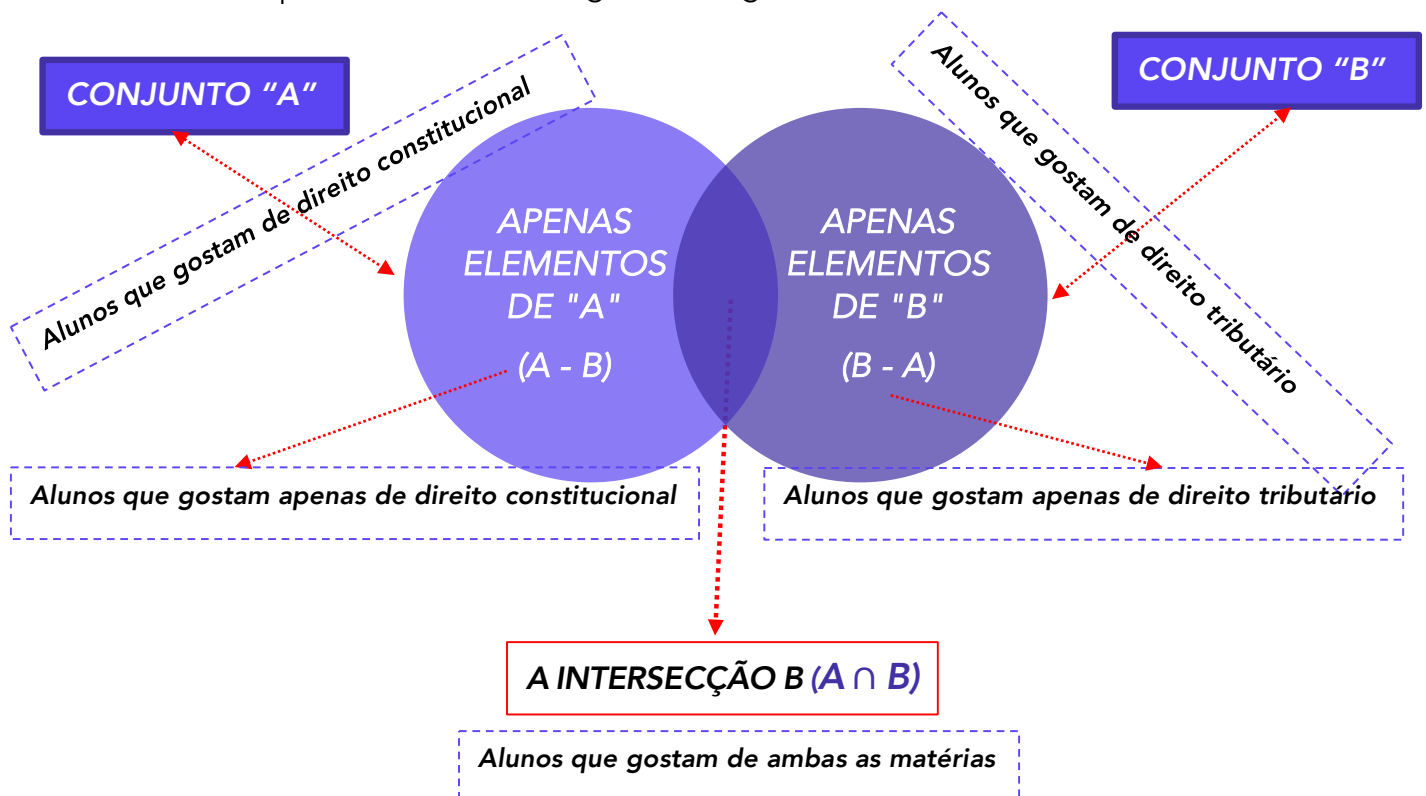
CONJUNTO "A"

Alunos que gostam de direito constitucional

Alunos que gostam de direito tributário

CONJUNTO "B"

APENAS ELEMENTOS DE "A"

(A - B)

APENAS ELEMENTOS DE "B"

(B - A)

Alunos que gostam apenas de direito constitucional

Alunos que gostam apenas de direito tributário

A INTERSECÇÃO B ($A \cap B$)

Alunos que gostam de ambas as matérias